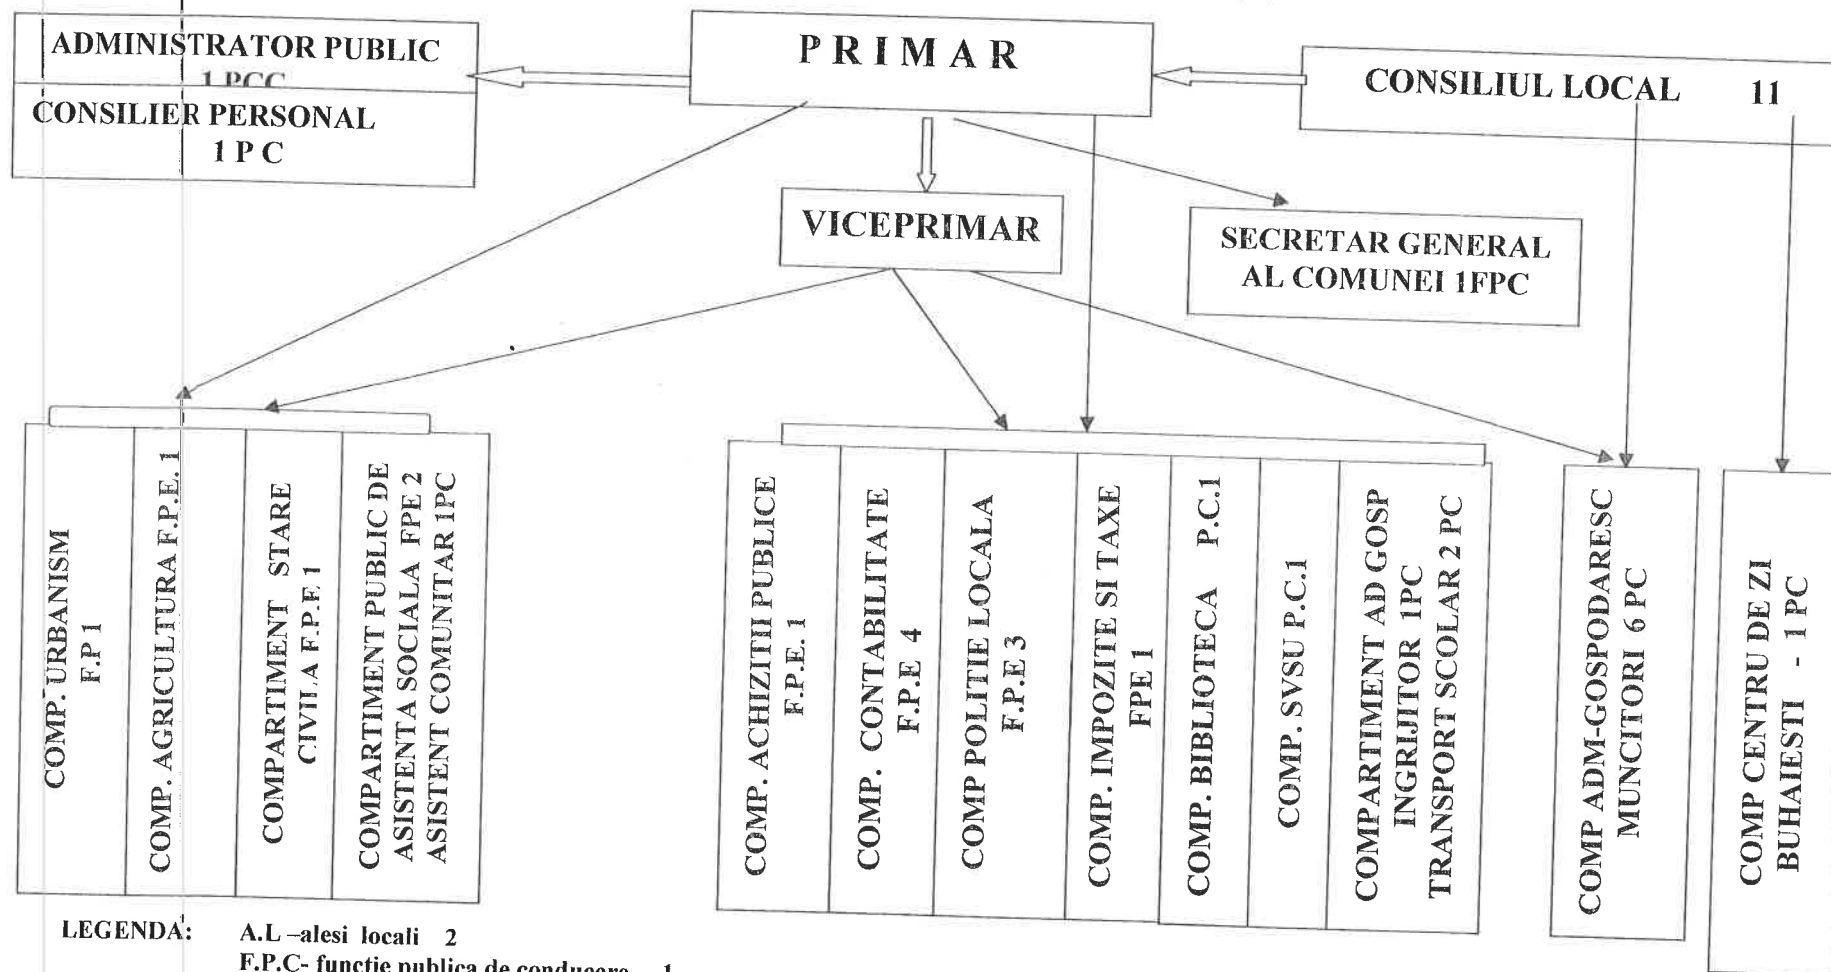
ADMINISTRATOR PUBLIC 1 PCC

CONSILIER PERSONAL 1 P C

PRIMAR

CONSILIUL LOCAL 11

VICEPRIMAR

SECRETAR GENERAL AL COMUNEI 1FPC

COMP. URBANISM F.P 1

COMP. AGRICULTURA F.P.E. 1

COMPARTIMENT STARE CIVII A F.P.E 1

COMPARTIMENT PUBLIC DE ASISTENTA SOCIALA FPE 2 ASISTENT COMUNITAR 1PC

COMP. ACHIZITII PUBLICE F.P.E. 1

COMP. CONTABILITATE F.P.E 4

COMP POLITIE LOCALA F.P.E 3

COMP. IMPOZITE SI TAXE FPE 1

COMP. BIBLIOTECA P.C.1

COMP. SVSU P.C.1

COMPARTIMENT AD GOSP INGRIJITOR 1PC TRANSPORT SCOLAR 2 PC

COMP ADM-GOSPODARESC MUNCITORI 6 PC

COMP CENTRU DE ZI BUHAIESTI - 1 PC

LEGENDA: A.L –alesi locali 2
F.P.C- functie publica de conducere 1